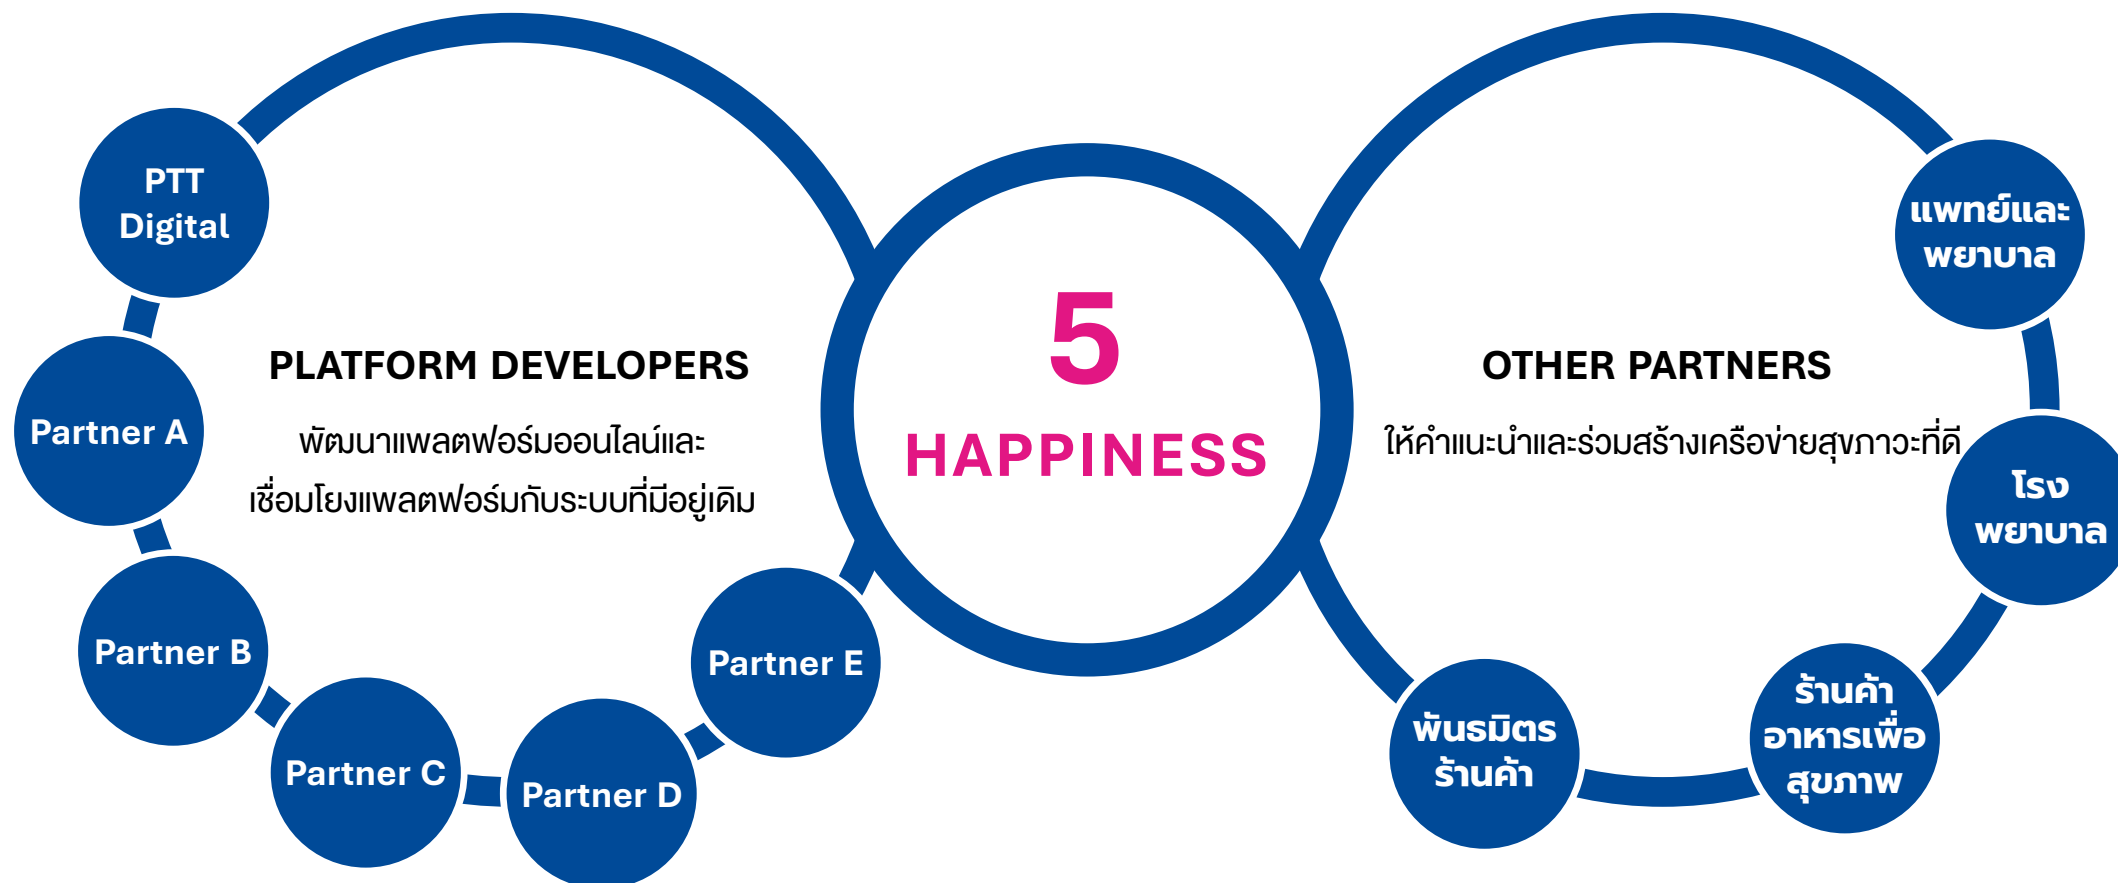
PTT Digital

Partner A

Partner B

Partner C

Partner D

Partner E

PLATFORM DEVELOPERS

พัฒนาแพลตฟอร์มออนไลน์และ เชื่อมโยงแพลตฟอร์มกับระบบที่มีอยู่เดิม

5

HAPPINESS

OTHER PARTNERS

ให้คำแนะนำและร่วมสร้างเครือข่ายสุขภาวะที่ดี

แพทย์และ พยาบาล

โรง พยาบาล

ร้านค้า อาหารเพื่อ สุขภาพ

พันธมิตร ร้านค้า